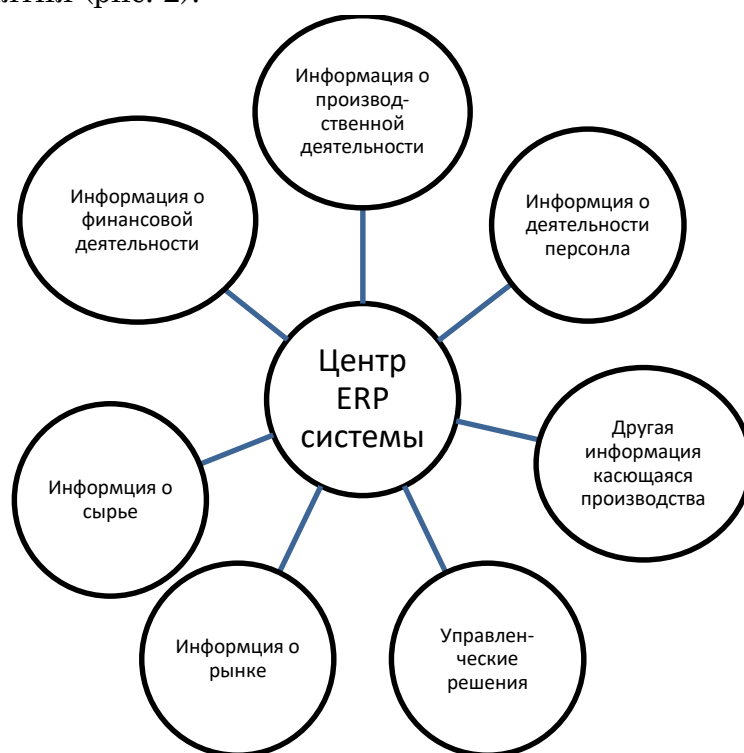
ения (рис. 2).

Информация о производственной деятельности

Информация о финансовой деятельности

Информция о деятельности персонла

Центр ERP системы

Другая информация касющаяся производства

Информция о сырье

Информция о рынке

Управленческие решения